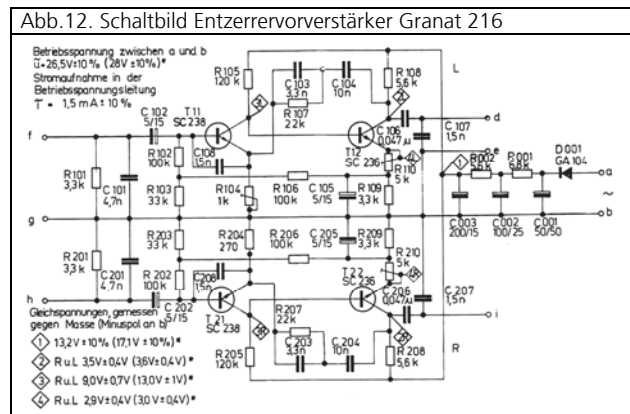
Abb.12. Schaltbild Entzerrervorverstärker Granat 216

Betriebsspannung zwischen a und b
Ū = 26,5V ± 10% (28V ± 10%)*
Stromaufnahme in der Betriebsspannungsleitung
Ī = 1,5 mA ± 10%

Gleichspannungen, gemessen gegen Masse (Minuspol an b)
1 13,2V ± 10% (17,1V ± 10%)*
2 R u. L 3,5V ± 0,4V (3,6V ± 0,4V)*
3 R u. L 9,0V ± 0,7V (13,0V ± 1V)*
4 R u. L 2,9V ± 0,4V (3,0V ± 0,4V)*

L
R

f
g
h
d
e
a
b
c
i
~

C 102 5/15
T 11 SC 238
R 105 120 k
C 103 3,3 n
C 104 10 n
R 108 5,6 k
R 107 22 k
C 108 15 n
C 106 0,047 µ
C 107 1,5 n
R 101 3,3 k
C 101 4,7 n
R 102 100 k
R 103 33 k
R 104 1 k
R 106 100 k
C 105 5/15
R 109 3,3 k
T 12 SC 236
R 110 5 k
R 002 5,6 k
R 001 6,8 k
D 001 GA 104
C 003 200/15
C 002 100/25
C 001 50/50
R 201 3,3 k
C 201 4,7 n
R 203 33 k
R 204 270
R 206 100 k
C 205 5/15
R 209 3,3 k
R 210 5 k
T 22 SC 236
R 202 100 k
C 208 15 n
C 202 5/15
T 21 SC 238
R 207 22 k
C 206 0,047 µ
C 207 1,5 n
R 205 120 k
C 203 3,3 n
C 204 10 n
R 208 5,6 k